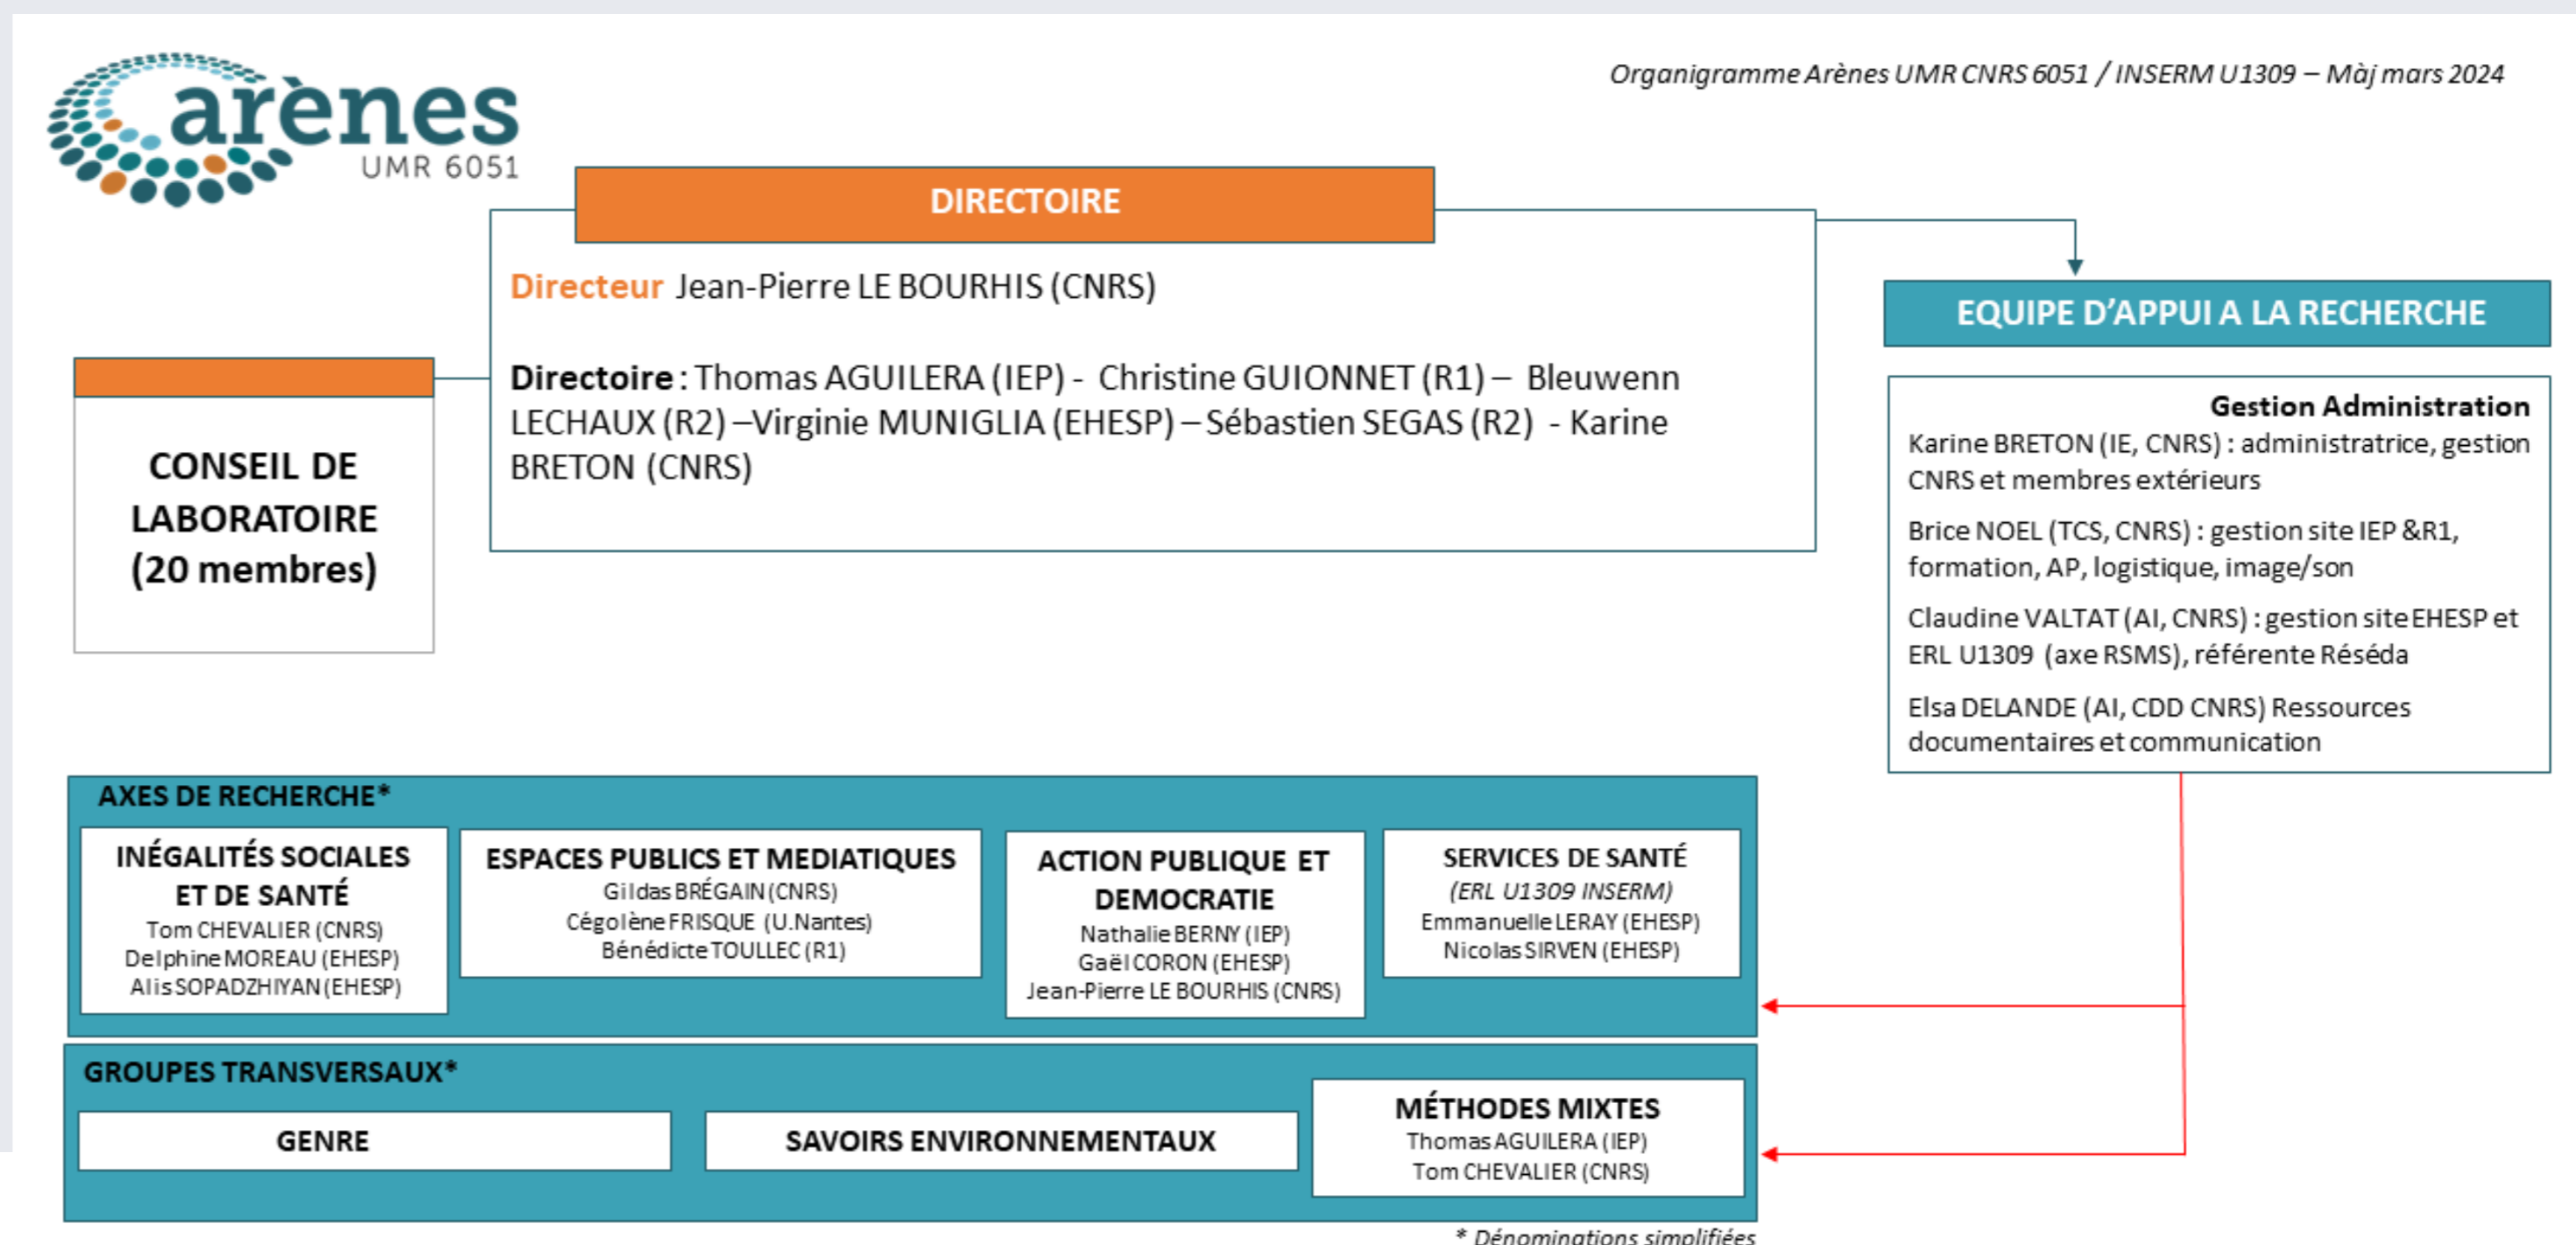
arènes
UMR 6051

Organigramme Arènes UMR CNRS 6051 / INSERM U1309 – Màj mars 2024

DIRECTOIRE

Directeur Jean-Pierre LE BOURHIS (CNRS)

Directoire : Thomas AGUILERA (IEP) - Christine GUIONNET (R1) – Bleuwenn LECHAUX (R2) –Virginie MUNIGLIA (EHESP) – Sébastien SEGAS (R2) - Karine BRETON (CNRS)

CONSEIL DE LABORATOIRE (20 membres)

EQUIPE D'APPUI A LA RECHERCHE

Gestion Administration
Karine BRETON (IE, CNRS) : administratrice, gestion CNRS et membres extérieurs

Brice NOEL (TCS, CNRS) : gestion site IEP &R1, formation, AP, logistique, image/son

Claudine VALTAT (AI, CNRS) : gestion site EHESP et ERL U1309 (axe RSMS), référente Réséda

Elsa DELANDE (AI, CDD CNRS) Ressources documentaires et communication

AXES DE RECHERCHE*

INÉGALITÉS SOCIALES ET DE SANTÉ
Tom CHEVALIER (CNRS)
Delphine MOREAU (EHESP)
Alis SOPADZHIYAN (EHESP)

ESPACES PUBLICS ET MEDIATIQUES
Gildas BRÉGAIN (CNRS)
Cégolène FRISQUE (U.Nantes)
Bénédicte TOULLEC (R1)

ACTION PUBLIQUE ET DEMOCRATIE
Nathalie BERNY (IEP)
Gaël CORON (EHESP)
Jean-Pierre LE BOURHIS (CNRS)

SERVICES DE SANTÉ
(ERL U1309 INSERM)
Emmanuelle LERAY (EHESP)
Nicolas SIRVEN (EHESP)

GROUPES TRANSVERSAUX*

GENRE

SAVOIRS ENVIRONNEMENTAUX

MÉTHODES MIXTES
Thomas AGUILERA (IEP)
Tom CHEVALIER (CNRS)

* Dénominations simplifiées